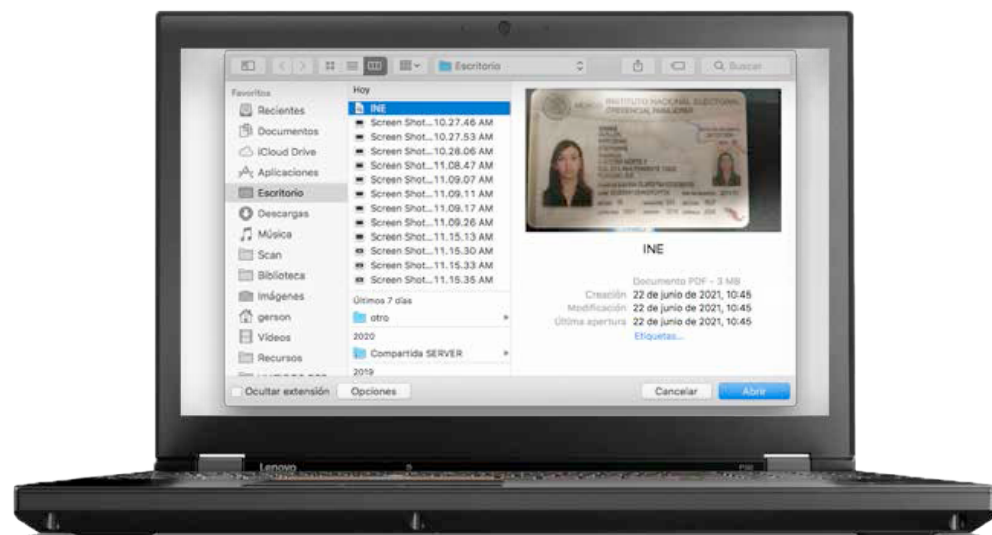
Escritorio

Q Buscar

Favoritos
Recientes
Documentos
iCloud Drive
Aplicaciones
Escritorio
Descargas
Música
Scan
Biblioteca
Imágenes
gerson
Videos
Recursos

Hoy
INE
Screen Shot...10.27.46 AM
Screen Shot...10.27.53 AM
Screen Shot...10.28.06 AM
Screen Shot...11.08.47 AM
Screen Shot...11.09.07 AM
Screen Shot...11.09.11 AM
Screen Shot...11.09.17 AM
Screen Shot...11.09.26 AM
Screen Shot...11.15.13 AM
Screen Shot...11.15.30 AM
Screen Shot...11.15.33 AM
Screen Shot...11.15.35 AM
Últimos 7 días
otro
2020
Compartida SERVER
2019

INSTITUTO NACIONAL ELECTORAL
CREDENCIAL PARA VOTAR

INE

Documento PDF - 3 MB
Creación 22 de junio de 2021, 10:45
Modificación 22 de junio de 2021, 10:45
Última apertura 22 de junio de 2021, 10:45
Etiquetas...

Ocultar extensión
Opciones
Cancelar
Abrir

Lenovo